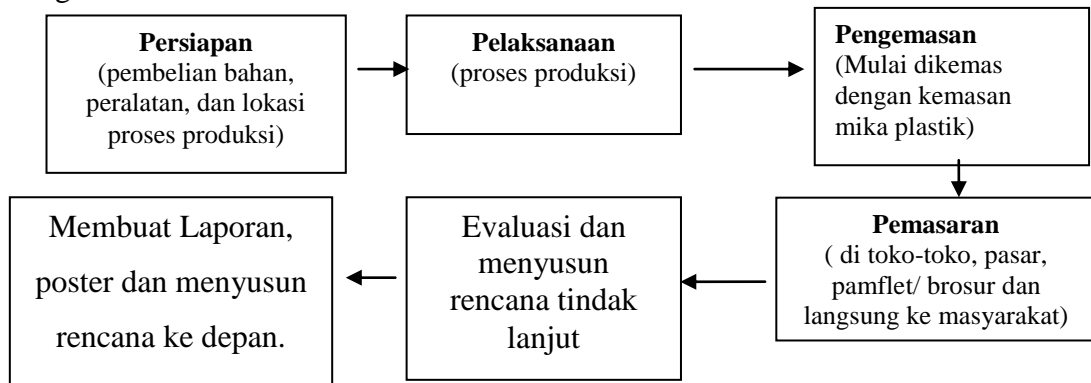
Persiapan
(pembelian bahan, peralatan, dan lokasi proses produksi)

Pelaksanaan
(proses produksi)

Pengemasan
(Mulai dikemas dengan kemasan mika plastik)

Pemasaran
( di toko-toko, pasar, pamflet/ brosur dan langsung ke masyarakat)

Evaluasi dan menyusun rencana tindak lanjut

Membuat Laporan, poster dan menyusun rencana ke depan.